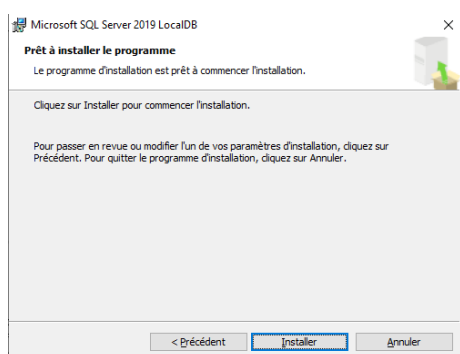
Microsoft SQL Server 2019 LocalDB

×

Prêt à installer le programme

Le programme d'installation est prêt à commencer l'installation.

Cliquez sur Installer pour commencer l'installation.

Pour passer en revue ou modifier l'un de vos paramètres d'installation, cliquez sur Précédent. Pour quitter le programme d'installation, cliquez sur Annuler.

< Précédent

Installer

Annuler